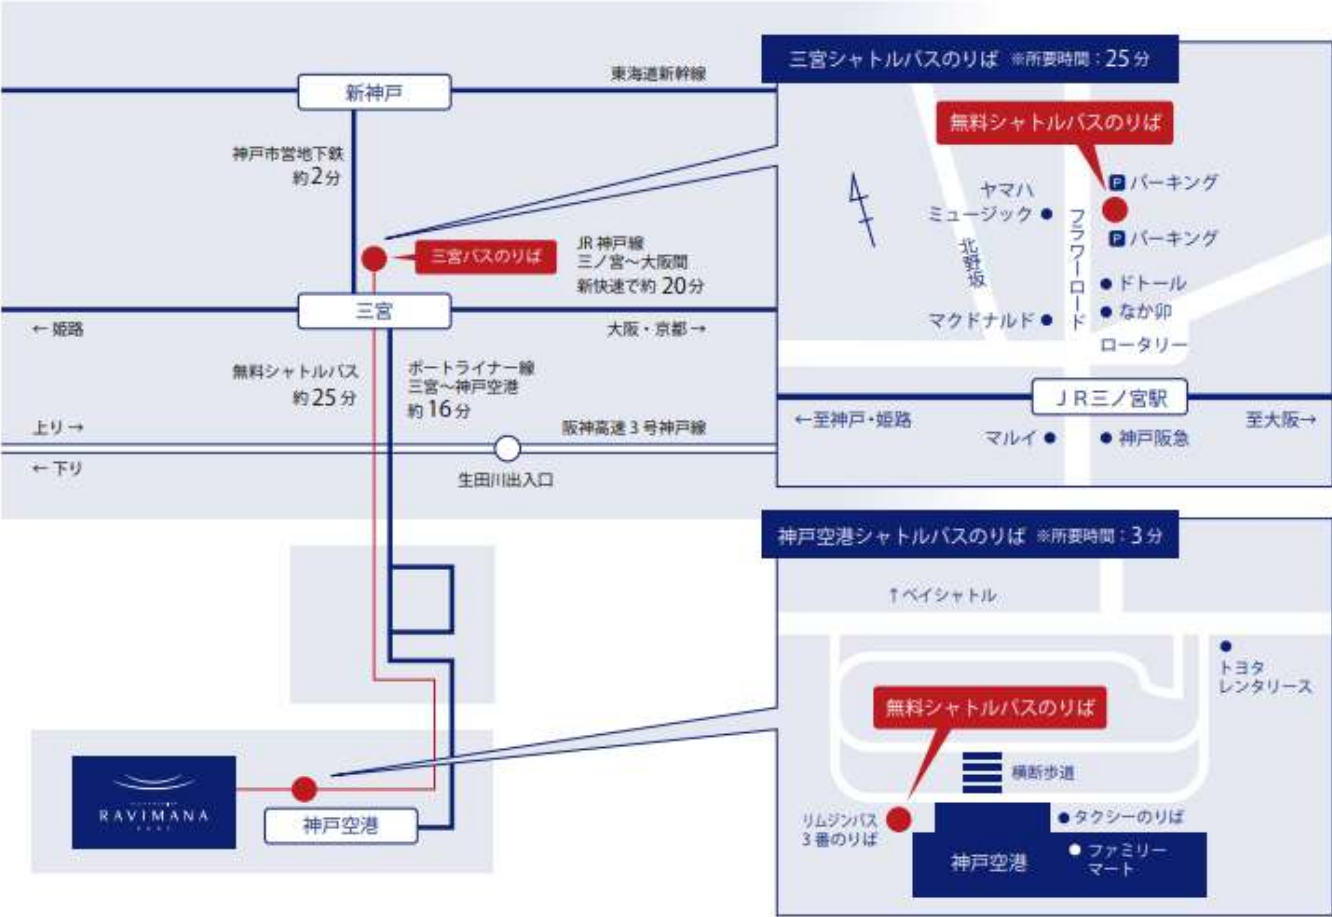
新神戸

東海道新幹線

神戸市営地下鉄
約2分

三宮バスのりば

JR神戸線
三ノ宮～大阪間
新快速で約 20分

三宮

← 姫路

大阪・京都 →

無料シャトルバス
約25分

ポートライナー線
三宮～神戸空港
約16分

上り →

← 下り

阪神高速３号神戸線

生田川出入口

RAVIMANA

神戸空港

三宮シャトルバスのりば ※所要時間：25分

無料シャトルバスのりば

P パーキング

ヤマハ
ミュージック

P パーキング

北野坂

フラワーロード

ドトール

なか卯

マクドナルド

ロータリー

ＪＲ三ノ宮駅

←至神戸・姫路

至大阪→

マルイ

神戸阪急

神戸空港シャトルバスのりば ※所要時間：3分

↑ベイシャトル

トヨタ
レンタリース

無料シャトルバスのりば

横断歩道

リムジンバス
3番のりば

タクシーのりば

神戸空港

ファミリー
マート